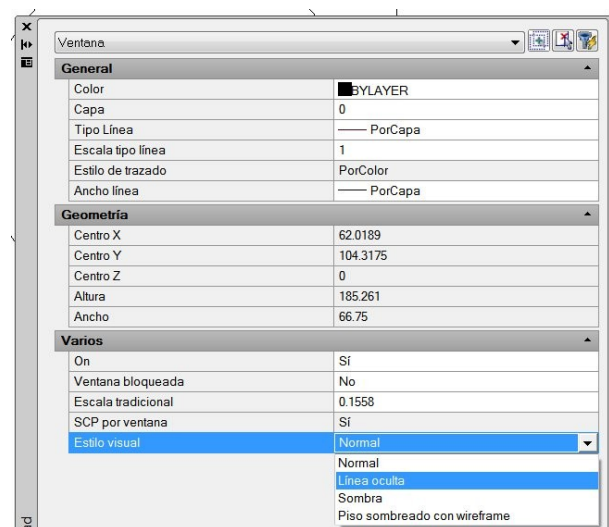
Ventana

General

| | |
|---|---|
| Color | BYLAYER |
| Capa | 0 |
| Tipo Línea | —— PorCapa |
| Escala tipo línea | 1 |
| Estilo de trazado | PorColor |
| Ancho línea | —— PorCapa |

Geometría

| | |
|---|---|
| Centro X | 62.0189 |
| Centro Y | 104.3175 |
| Centro Z | 0 |
| Altura | 185.261 |
| Ancho | 66.75 |

Varios

| | |
|---|---|
| On | Sí |
| Ventana bloqueada | No |
| Escala tradicional | 0.1558 |
| SCP por ventana | Sí |
| Estilo visual | Normal |

Normal
Línea oculta
Sombra
Piso sombreado con wireframe

d